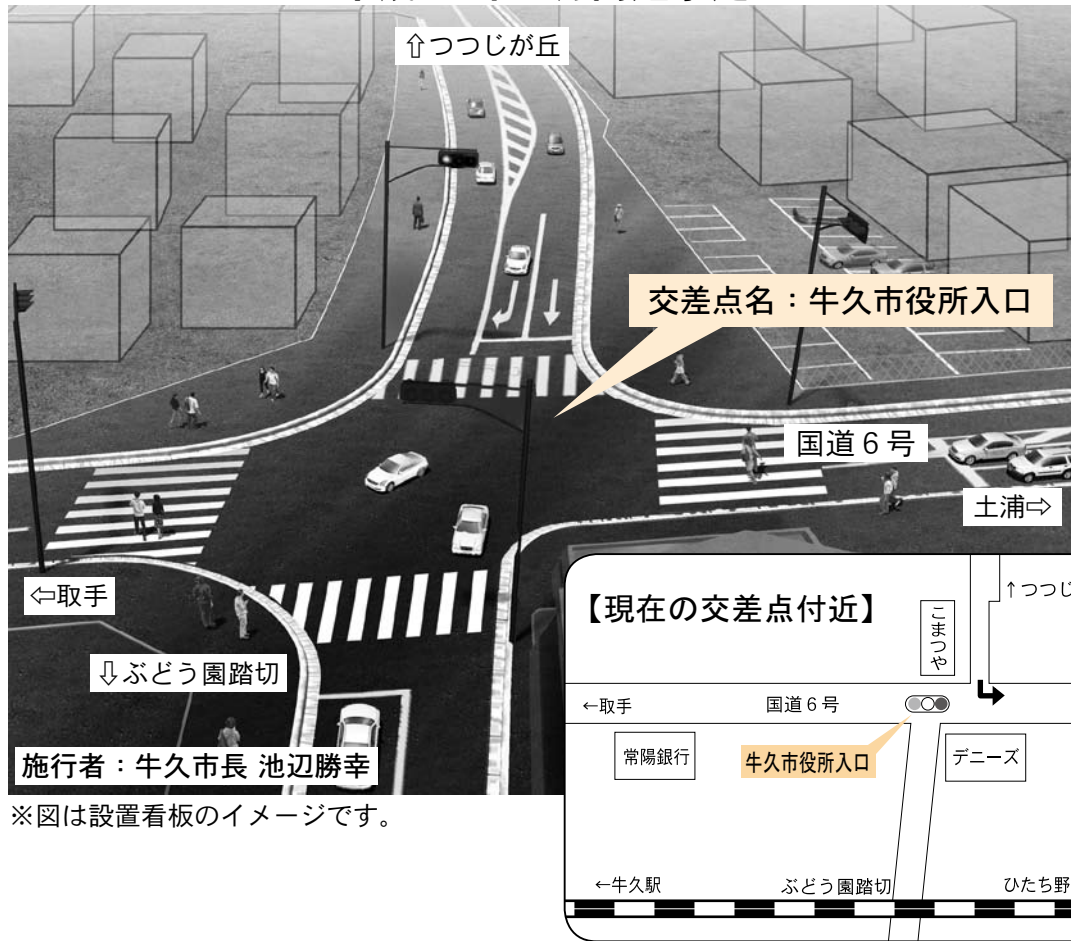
⇧つつじが丘

交差点名：牛久市役所入口

国道６号

土浦⇨

⇦取手

⇩ぶどう園踏切

施行者：牛久市長 池辺勝幸

※図は設置看板のイメージです。

【現在の交差点付近】

こまつや

↑つつじ

←取手

国道６号

常陽銀行

牛久市役所入口

デニーズ

←牛久駅

ぶどう園踏切

ひたち野